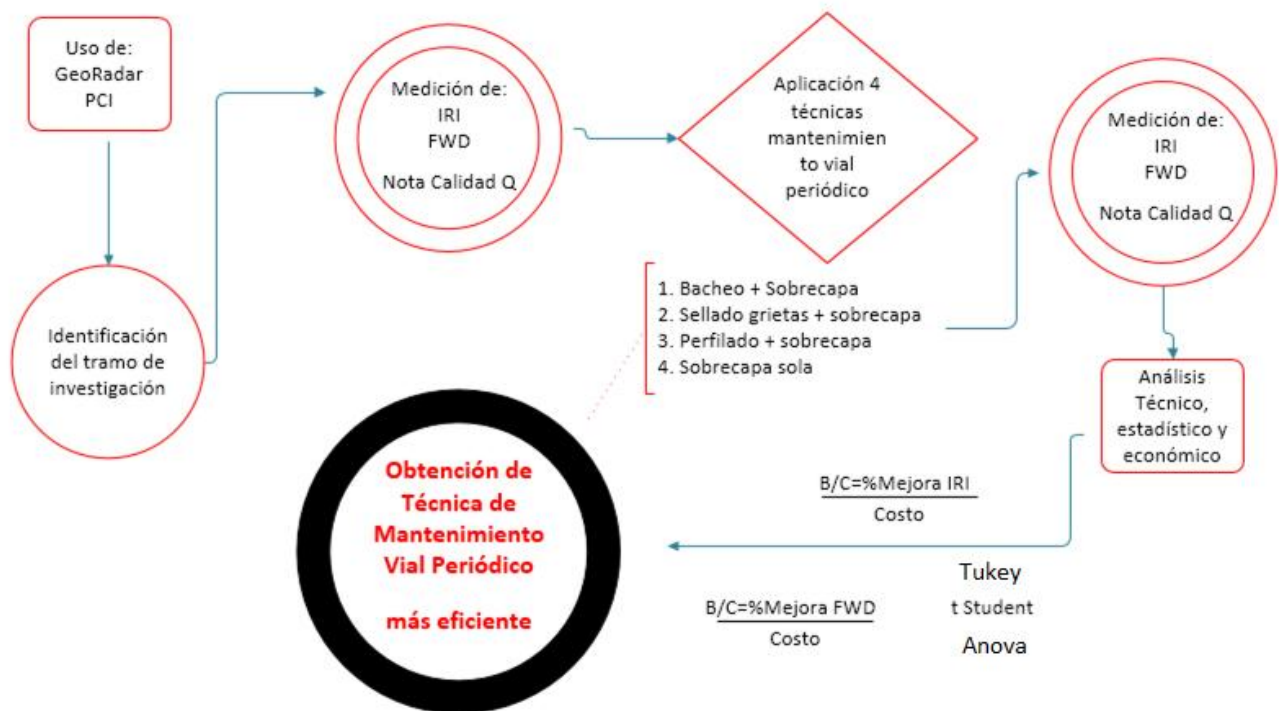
Uso de:
GeoRadar
PCI

Identificación del tramo de investigación

Medición de:
IRI
FWD
Nota Calidad Q

Aplicación 4 técnicas mantenimiento vial periódico

1. Bacheo + Sobrecapa
2. Sellado grietas + sobrecapa
3. Perfilado + sobrecapa
4. Sobrecapa sola

Medición de:
IRI
FWD
Nota Calidad Q

Análisis Técnico, estadístico y económico

B/C=%Mejora IRI / Costo

Tukey
t Student
Anova

B/C=%Mejora FWD / Costo

Obtención de Técnica de Mantenimiento Vial Periódico

más eficiente